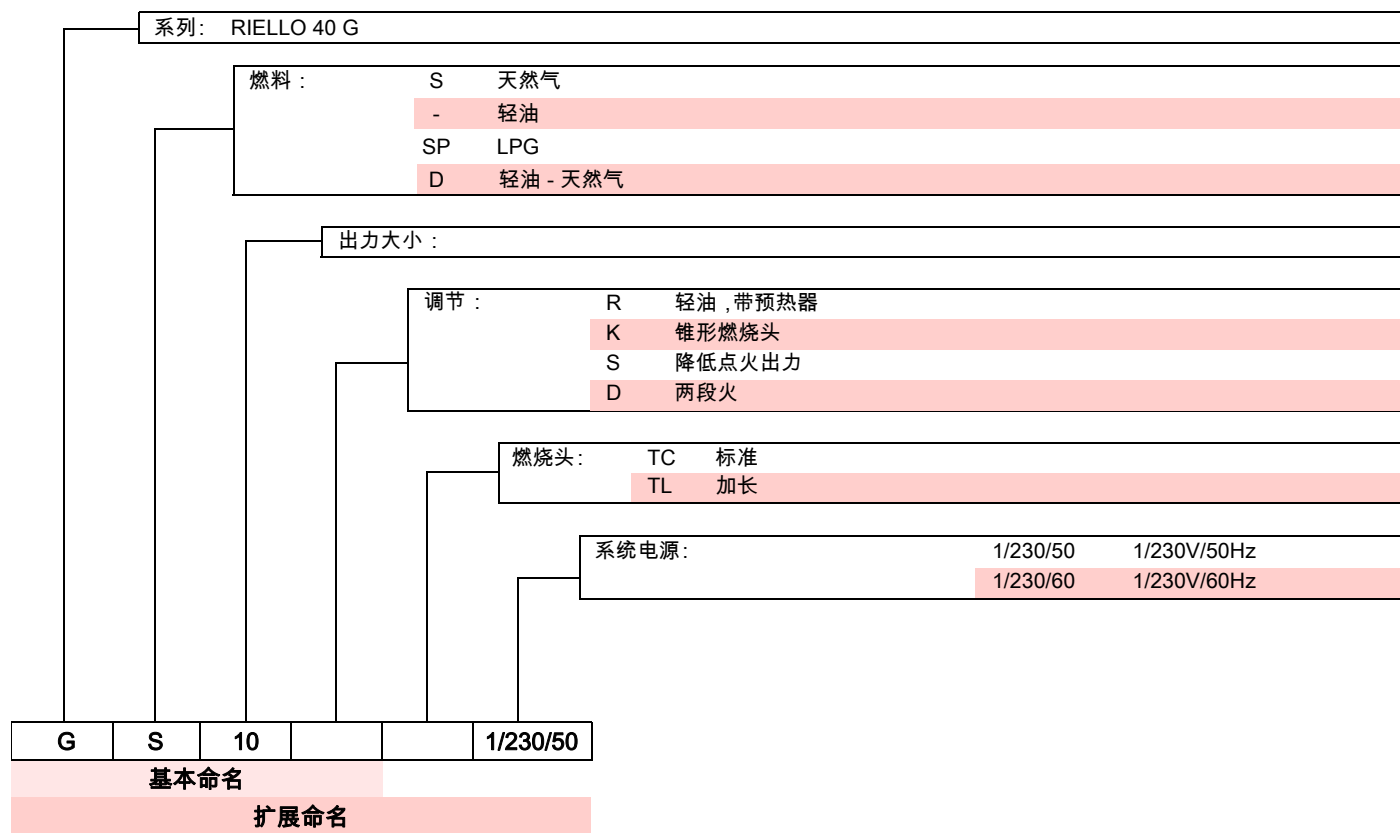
系列: RIELLO 40 G

燃料: S 天然气
- 轻油
SP LPG
D 轻油 - 天然气

出力大小:

调节: R 轻油 ,带预热器
K 锥形燃烧头
S 降低点火出力
D 两段火

燃烧头: TC 标准
TL 加长

系统电源: 1/230/50 1/230V/50Hz
1/230/60 1/230V/60Hz

| G | S | 10 | | | 1/230/50 |
|---|---|---|---|---|---|

基本命名

扩展命名